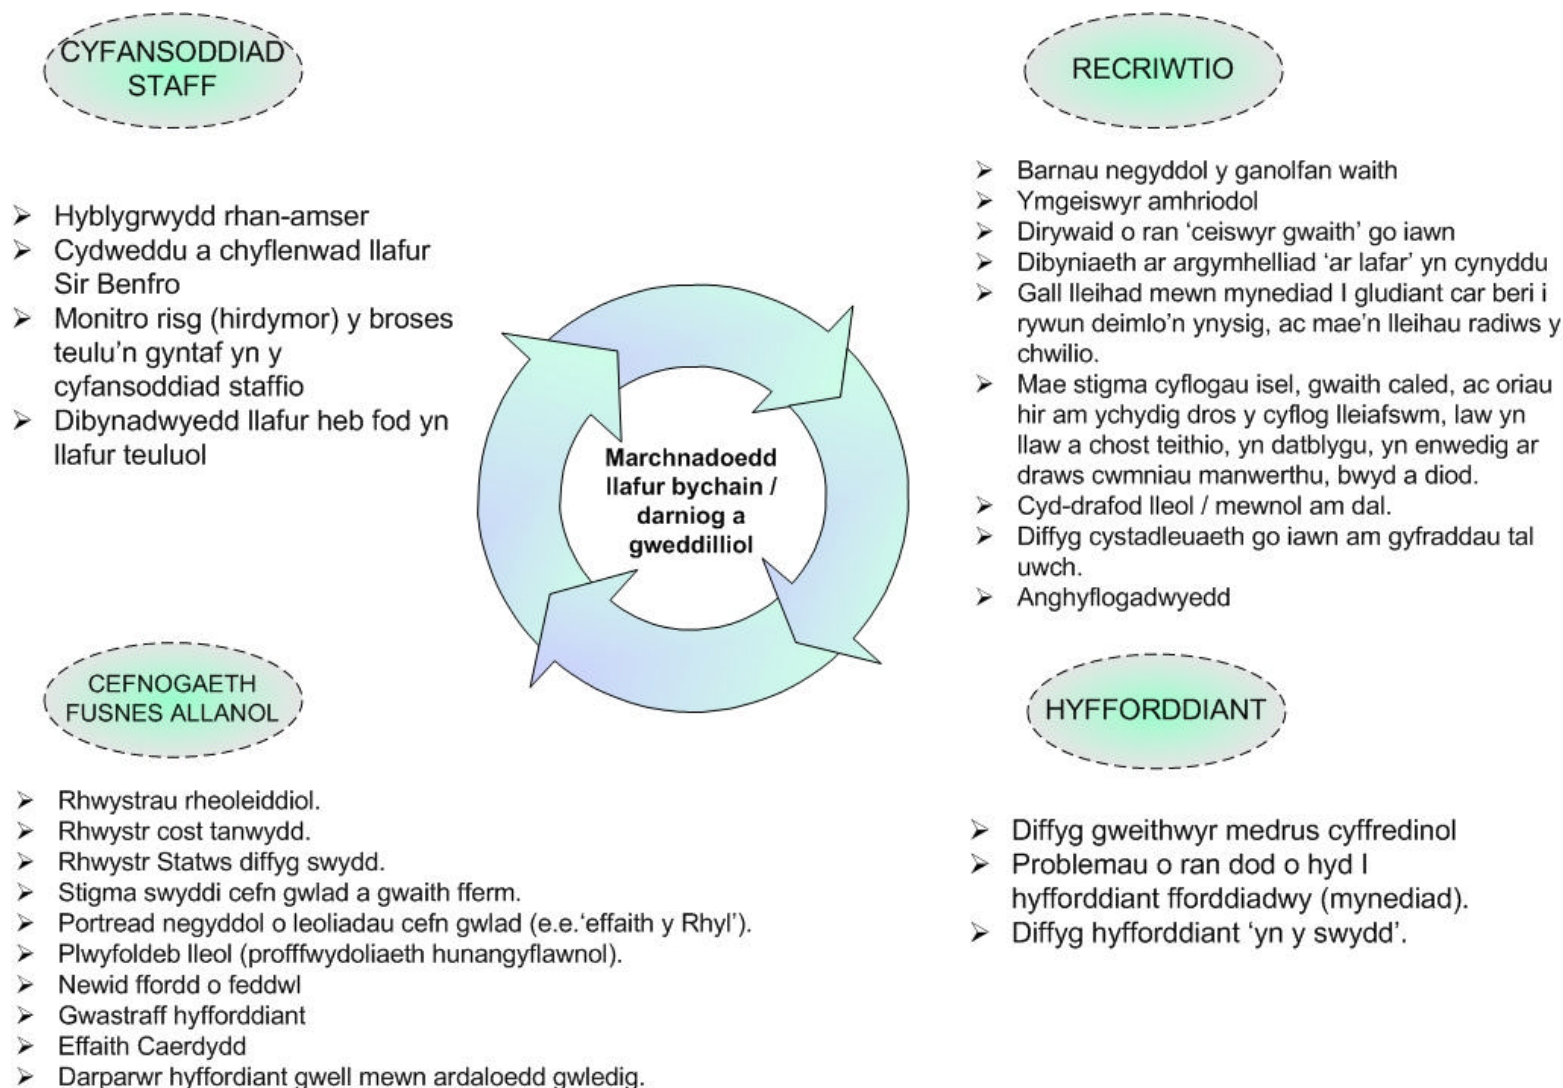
CYFANSODDIAD STAFF

- Hyblygrwydd rhan-amser
- Cydweddu a chyflenwad llafur Sir Benfro
- Monitro risg (hirdymor) y broses teulu'n gyntaf yn y cyfansoddiad staffio
- Dibynadwyedd llafur heb fod yn llafur teuluol

RECRIWTIO

- Barnau negyddol y ganolfan waith
- Ymgeiswyr amhriodol
- Dirywaid o ran 'ceiswyr gwaith' go iawn
- Dibyniaeth ar argymhelliad 'ar lafar' yn cynyddu
- Gall lleihad mewn mynediad I gludiant car beri i rywun deimlo'n ynysig, ac mae'n lleihau radiws y chwilio.
- Mae stigma cyflogau isel, gwaith caled, ac oriau hir am ychydig dros y cyflog lleiafswm, law yn llaw a chost teithio, yn datblygu, yn enwedig ar draws cwmniau manwerthu, bwyd a diod.
- Cyd-drafod lleol / mewnol am dal.
- Diffyg cystadleuaeth go iawn am gyfraddau tal uwch.
- Anghyflogadwyedd

Marchnadoedd llafur bychain / darniog a gweddilliol

CEFNOGAETH FUSNES ALLANOL

- Rhwystrau rheoleiddiol.
- Rhwystr cost tanwydd.
- Rhwystr Statws diffyg swydd.
- Stigma swyddi cefn gwlad a gwaith fferm.
- Portread negyddol o leoliadau cefn gwlad (e.e.'effaith y Rhyl').
- Plwyfoldeb lleol (profffwydoliaeth hunangyflawnol).
- Newid ffordd o feddwl
- Gwastraff hyfforddiant
- Effaith Caerdydd
- Darparwr hyffordiant gwell mewn ardaloedd gwledig.

HYFFORDDIANT

- Diffyg gweithwyr medrus cyffredinol
- Problemau o ran dod o hyd I hyfforddiant fforddiadwy (mynediad).
- Diffyg hyfforddiant 'yn y swydd'.